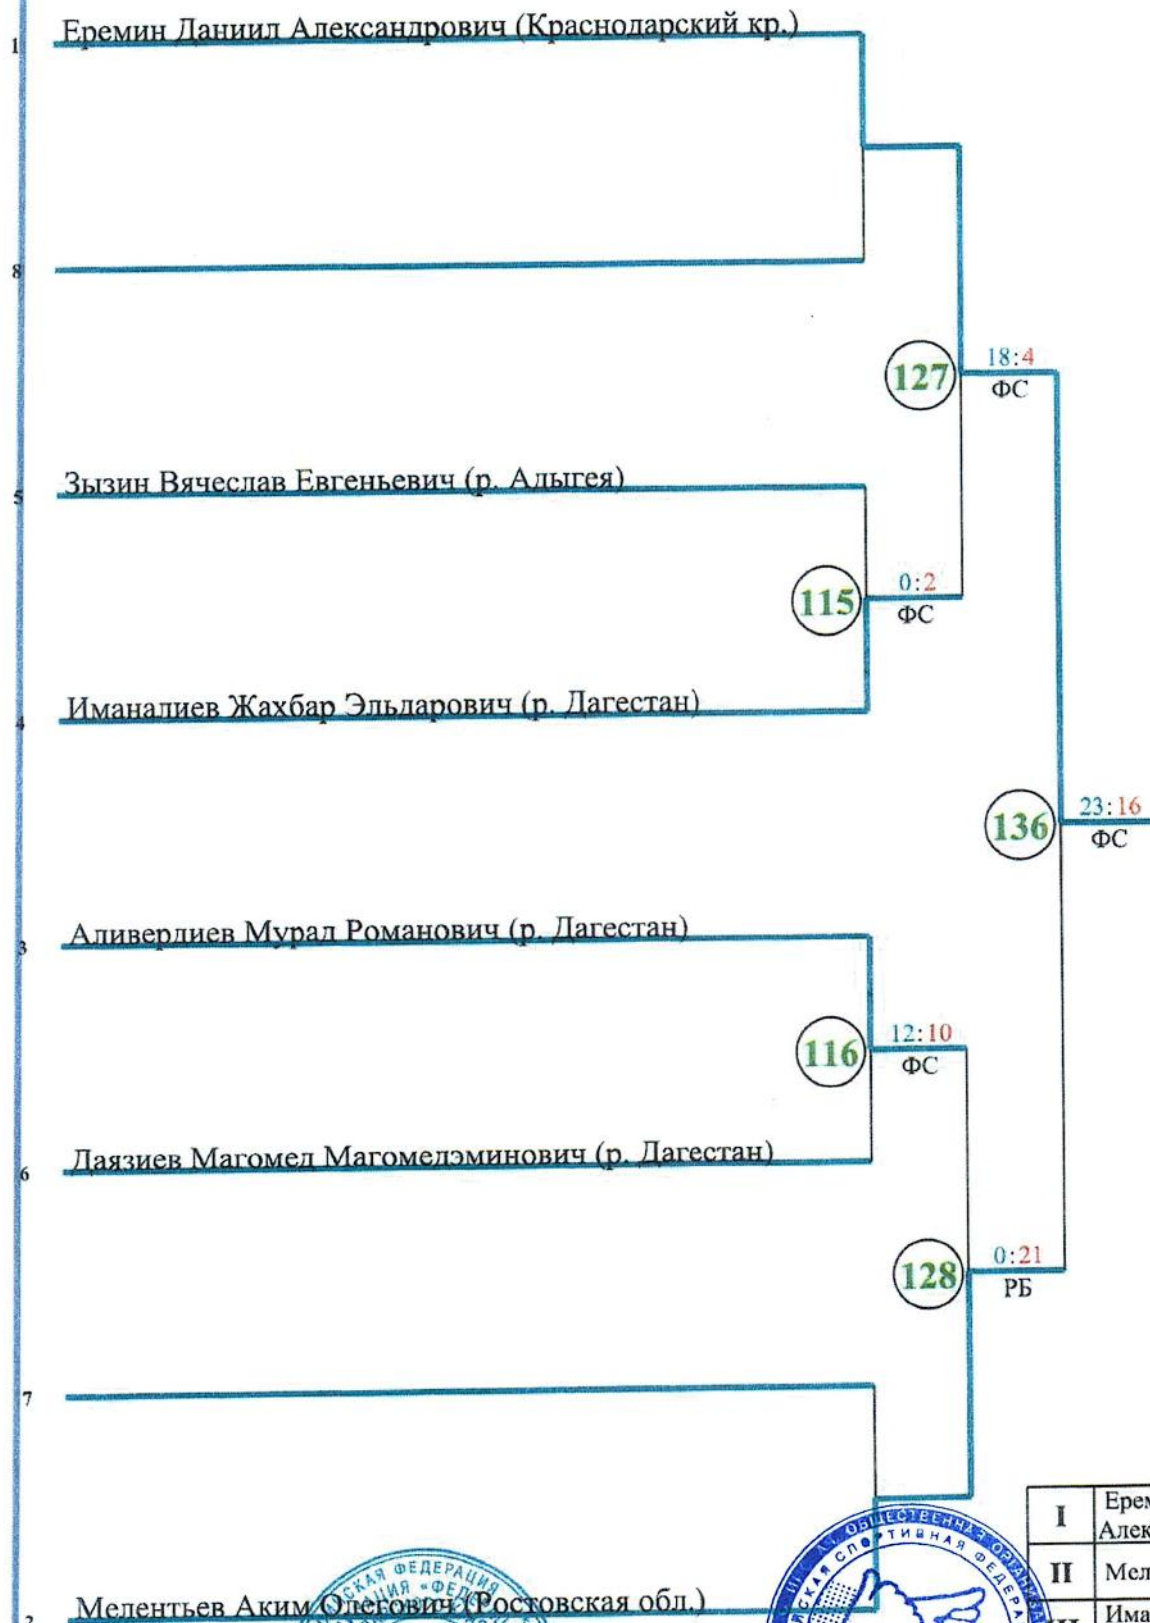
1 Еремин Даниил Александрович (Краснодарский кр.)

8

127 18:4 ФС

5 Зызин Вячеслав Евгеньевич (р. Адыгея)

115 0:2 ФС

4 Иманалиев Жахбар Эльдарович (р. Дагестан)

136 23:16 ФС

3 Аливердиев Мурад Романович (р. Дагестан)

116 12:10 ФС

6 Даязиев Магомед Магомедэминович (р. Дагестан)

128 0:21 РБ

7

2 Мелентьев Аким Олегович (Ростовская обл.)

| I | Еремин Алек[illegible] |
|---|---|
| II | Мел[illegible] |
| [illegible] | Има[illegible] |

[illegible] ФЕДЕРАЦИЯ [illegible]
ОБЩЕСТВЕННАЯ СПОРТИВНАЯ ФЕДЕРА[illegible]